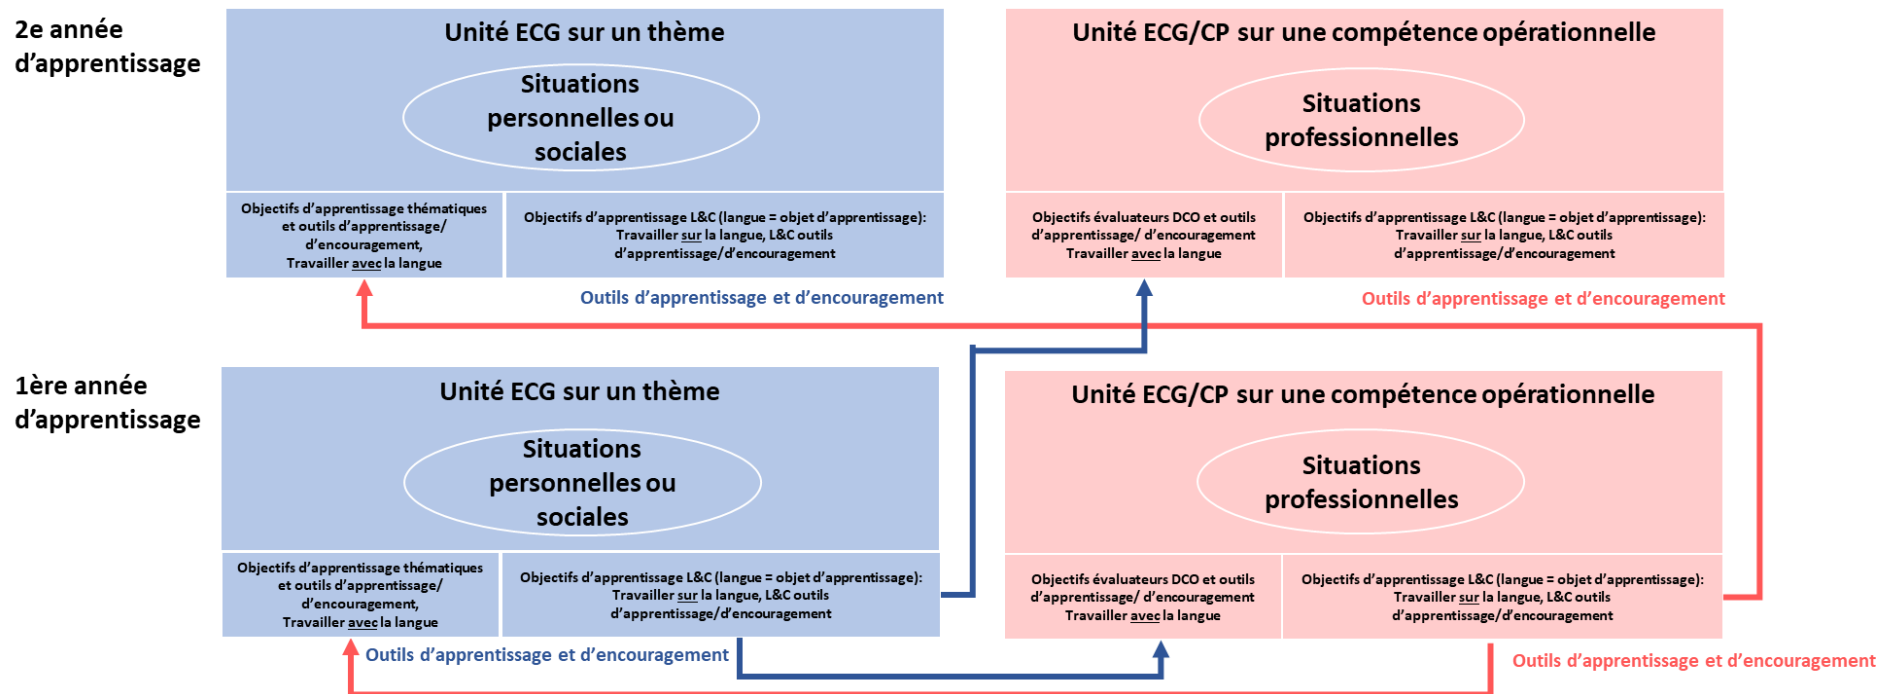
2e année d'apprentissage

Unité ECG sur un thème

Situations personnelles ou sociales

Objectifs d'apprentissage thématiques et outils d'apprentissage/ d'encouragement, Travailler avec la langue

Objectifs d'apprentissage L&C (langue = objet d'apprentissage): Travailler sur la langue, L&C outils d'apprentissage/d'encouragement

Outils d'apprentissage et d'encouragement

Unité ECG/CP sur une compétence opérationnelle

Situations professionnelles

Objectifs évaluateurs DCO et outils d'apprentissage/ d'encouragement Travailler avec la langue

Objectifs d'apprentissage L&C (langue = objet d'apprentissage): Travailler sur la langue, L&C outils d'apprentissage/d'encouragement

Outils d'apprentissage et d'encouragement

1ère année d'apprentissage

Unité ECG sur un thème

Situations personnelles ou sociales

Objectifs d'apprentissage thématiques et outils d'apprentissage/ d'encouragement, Travailler avec la langue

Objectifs d'apprentissage L&C (langue = objet d'apprentissage): Travailler sur la langue, L&C outils d'apprentissage/d'encouragement

Outils d'apprentissage et d'encouragement

Unité ECG/CP sur une compétence opérationnelle

Situations professionnelles

Objectifs évaluateurs DCO et outils d'apprentissage/ d'encouragement Travailler avec la langue

Objectifs d'apprentissage L&C (langue = objet d'apprentissage): Travailler sur la langue, L&C outils d'apprentissage/d'encouragement

Outils d'apprentissage et d'encouragement